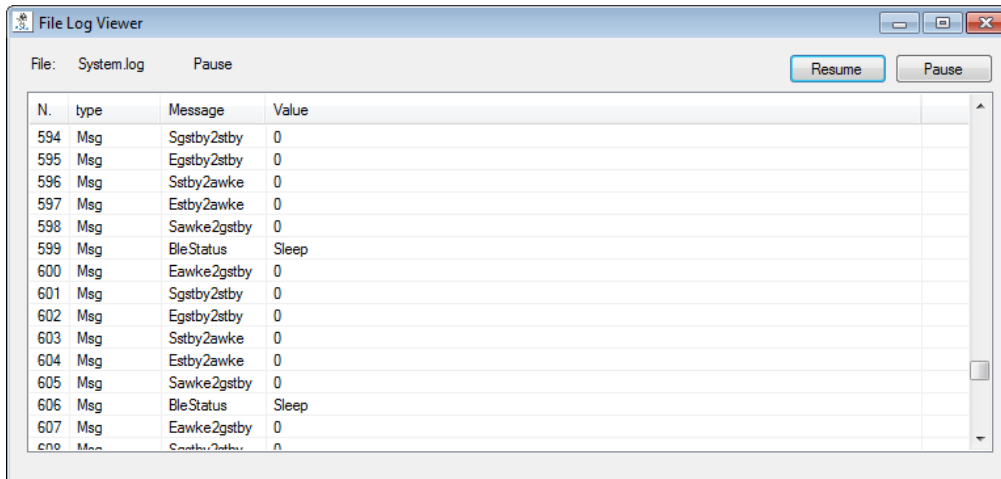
File Log Viewer

File: System.log Pause

Resume Pause

| N. | type | Message | Value |
|---|---|---|---|
| 594 | Msg | Sgstby2stby | 0 |
| 595 | Msg | Egstby2stby | 0 |
| 596 | Msg | Sstby2awke | 0 |
| 597 | Msg | Estby2awke | 0 |
| 598 | Msg | Sawke2gstby | 0 |
| 599 | Msg | BleStatus | Sleep |
| 600 | Msg | Eawke2gstby | 0 |
| 601 | Msg | Sgstby2stby | 0 |
| 602 | Msg | Egstby2stby | 0 |
| 603 | Msg | Sstby2awke | 0 |
| 604 | Msg | Estby2awke | 0 |
| 605 | Msg | Sawke2gstby | 0 |
| 606 | Msg | BleStatus | Sleep |
| 607 | Msg | Eawke2gstby | 0 |
| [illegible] | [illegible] | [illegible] | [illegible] |